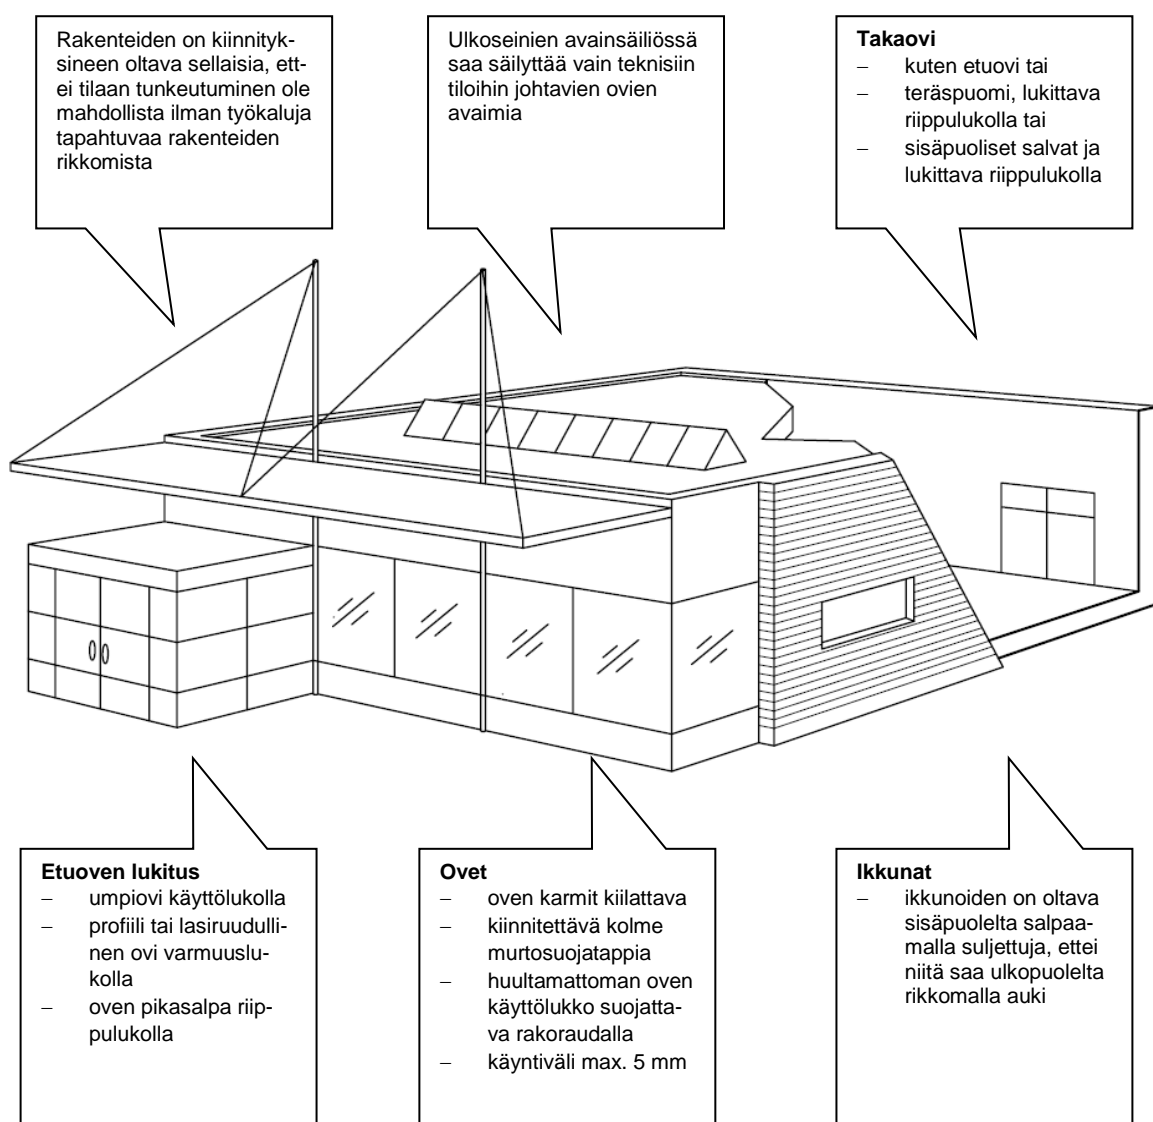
Rakenteiden on kiinnityksineen oltava sellaisia, ettei tilaan tunkeutuminen ole mahdollista ilman työkaluja tapahtuvaa rakenteiden rikkomista

Ulkoseinien avainsäiliössä saa säilyttää vain teknisiin tiloihin johtavien ovien avaimia

Takaovi
– kuten etuovi tai
– teräspuomi, lukittava riippulukolla tai
– sisäpuoliset salvat ja lukittava riippulukolla

Etuoven lukitus
– umpiovi käyttölukolla
– profiili tai lasiruudullinen ovi varmuuslukolla
– oven pikasalpa riippulukolla

Ovet
– oven karmit kiilattava
– kiinnitettävä kolme murtosuojatappia
– huultamattoman oven käyttölukko suojattava rakoraudalla
– käyntiväli max. 5 mm

Ikkunat
– ikkunoiden on oltava sisäpuolelta salpaamalla suljettuja, ettei niitä saa ulkopuolelta rikkomalla auki